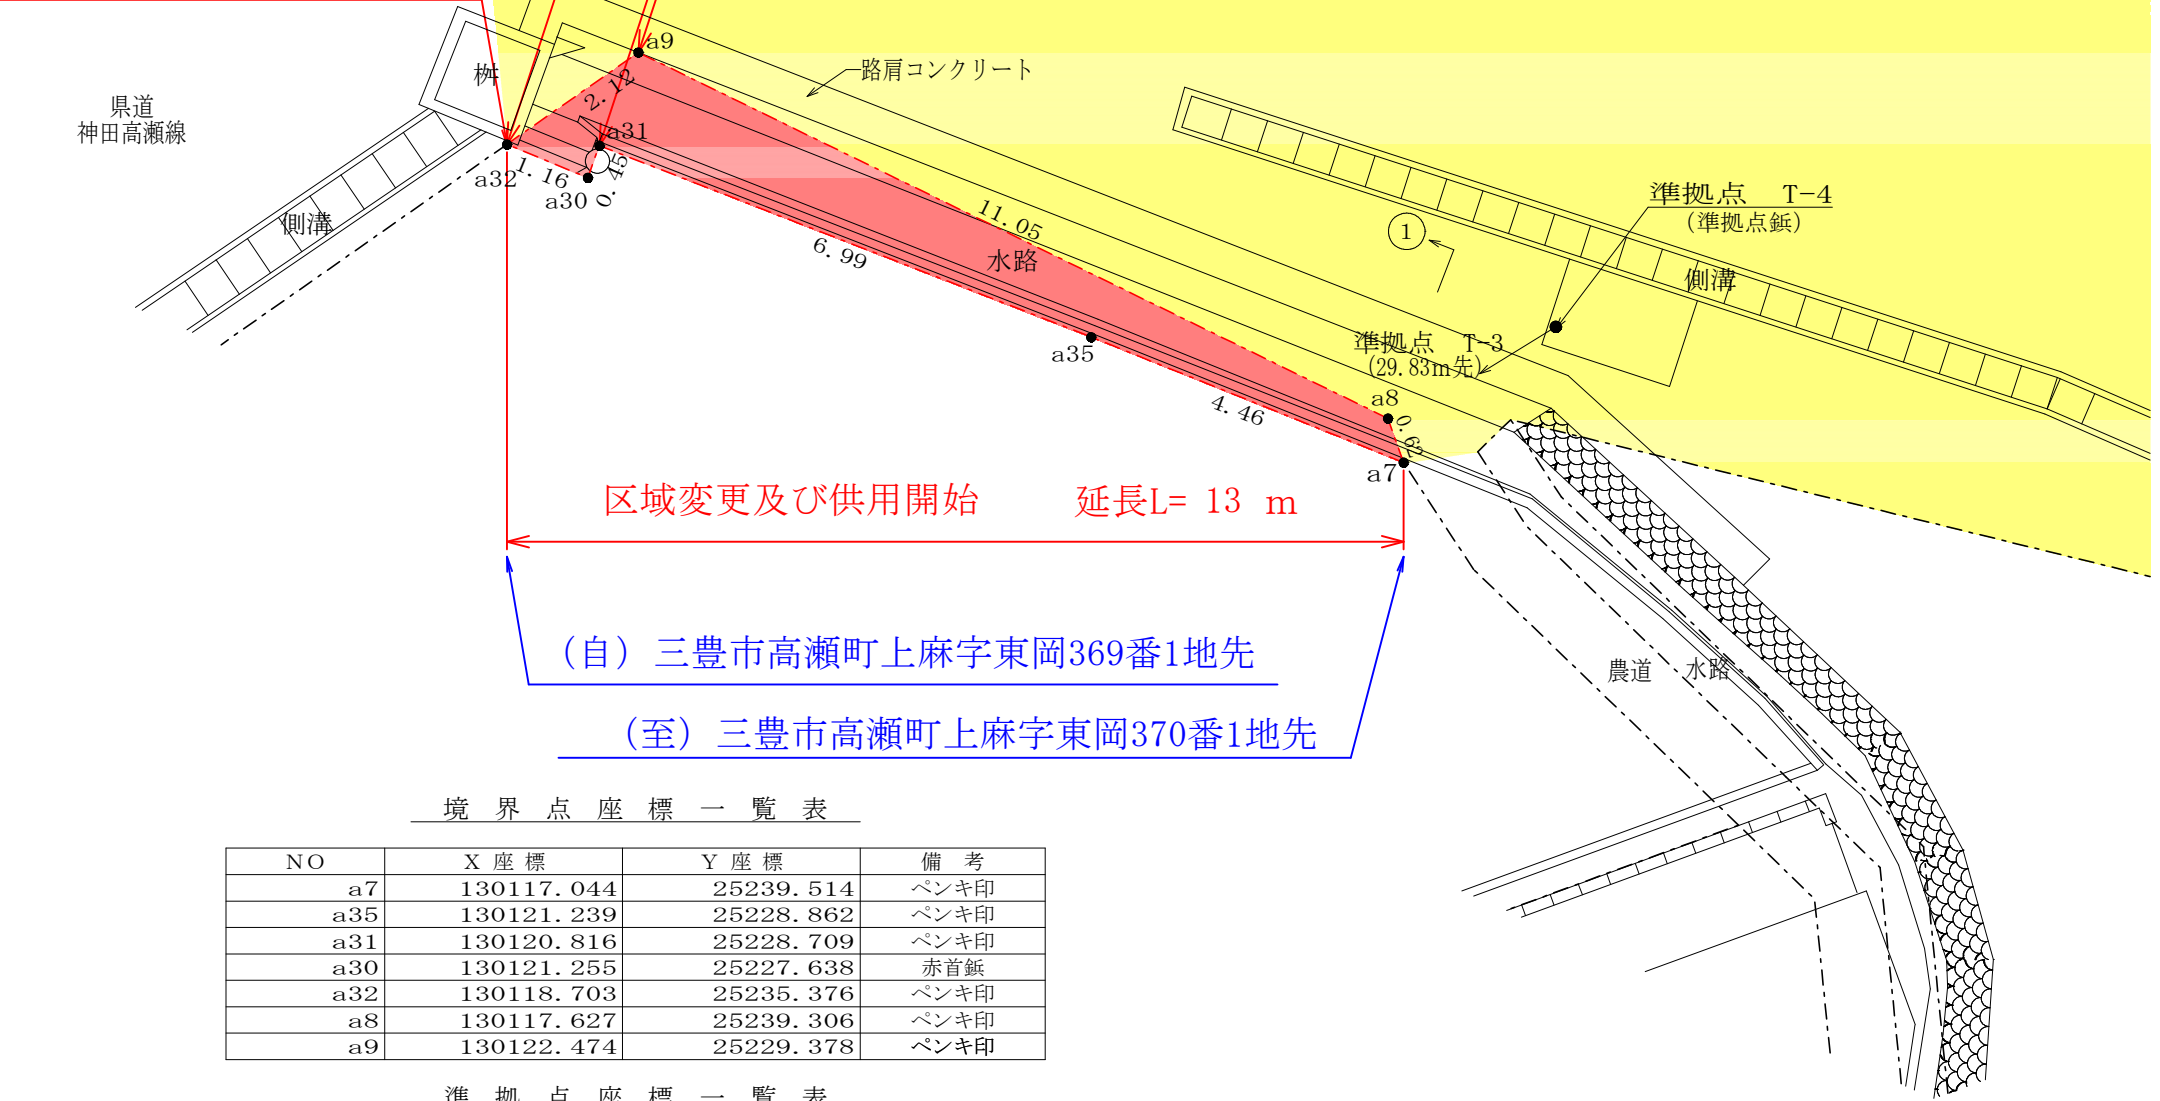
県道
神田高瀬線

桝
a9
路肩コンクリート
2.12
a31
a32
1.16
a30
0.45
側溝
11.05
6.99
水路
①
準拠点　T-4
(準拠点鋲)
側溝
準拠点　T-3
(29.83m先)
a35
a8
4.46
0.62
a7

区域変更及び供用開始　　延長L= 13 m

(自) 三豊市高瀬町上麻字東岡369番1地先
(至) 三豊市高瀬町上麻字東岡370番1地先

農道　水路

境 界 点 座 標 一 覧 表

| NO | X 座 標 | Y 座 標 | 備 考 |
|---|---|---|---|
| a7 | 130117.044 | 25239.514 | ペンキ印 |
| a35 | 130121.239 | 25228.862 | ペンキ印 |
| a31 | 130120.816 | 25228.709 | ペンキ印 |
| a30 | 130121.255 | 25227.638 | 赤首鋲 |
| a32 | 130118.703 | 25235.376 | ペンキ印 |
| a8 | 130117.627 | 25239.306 | ペンキ印 |
| a9 | 130122.474 | 25229.378 | ペンキ印 |

準 拠 点 座 標 一 覧 表